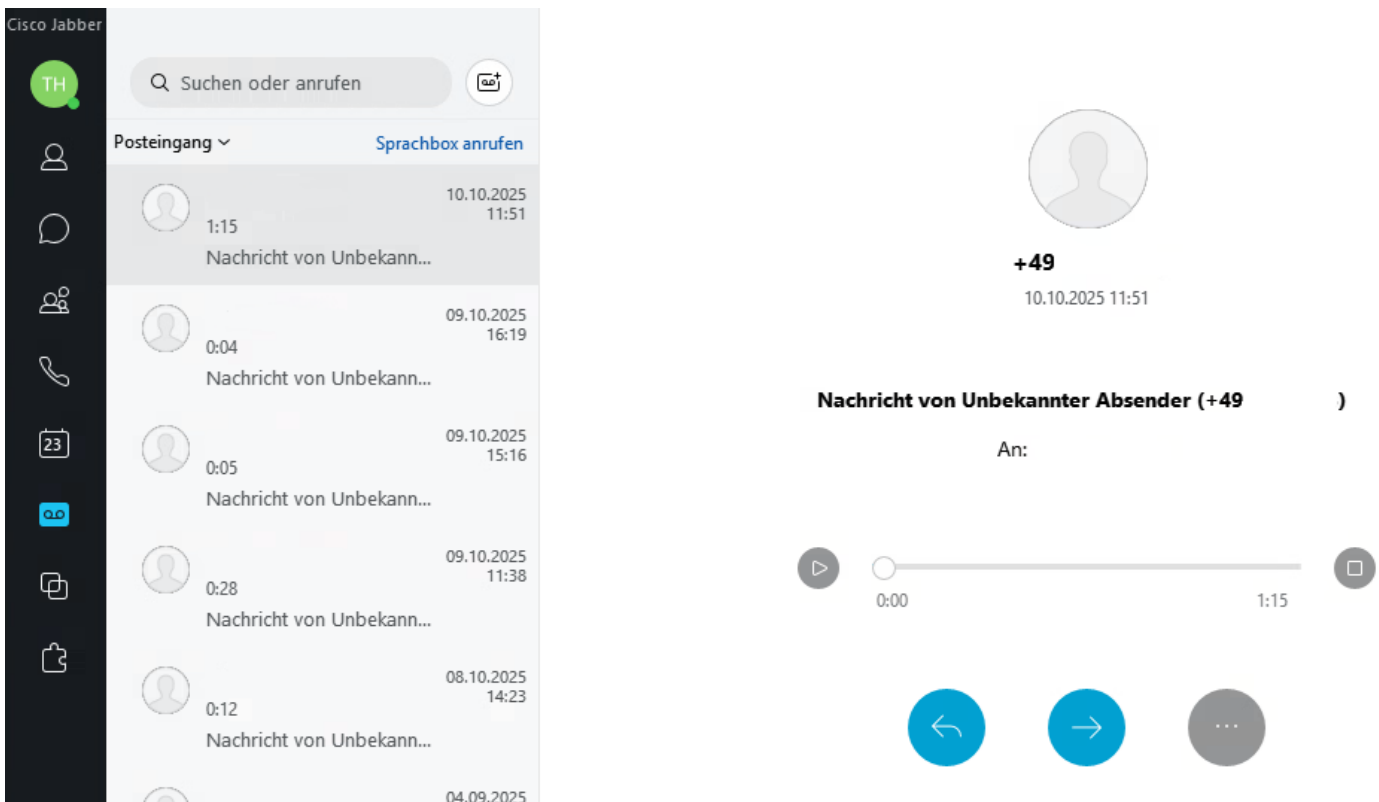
Cisco Jabber

TH

23

Suchen oder anrufen

Posteingang

Sprachbox anrufen

10.10.2025
11:51
1:15
Nachricht von Unbekann...

09.10.2025
16:19
0:04
Nachricht von Unbekann...

09.10.2025
15:16
0:05
Nachricht von Unbekann...

09.10.2025
11:38
0:28
Nachricht von Unbekann...

08.10.2025
14:23
0:12
Nachricht von Unbekann...

04.09.2025

+49
10.10.2025 11:51

Nachricht von Unbekannter Absender (+49 )

An:

0:00
1:15